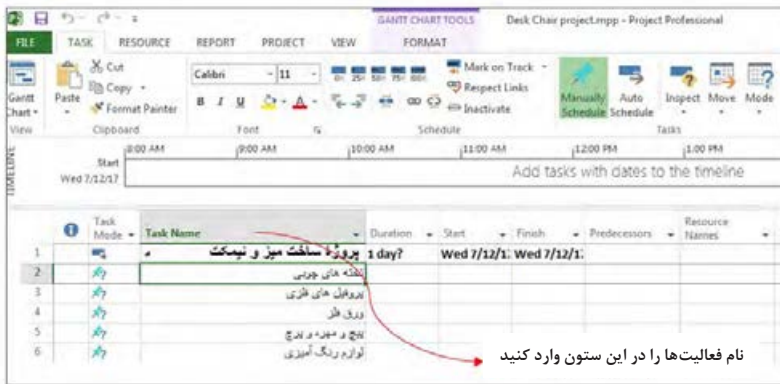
GANTT CHART TOOLS Desk Chair project.mpp - Project Professional

FILE TASK RESOURCE REPORT PROJECT VIEW FORMAT

Gantt Chart View | Paste | Cut | Copy | Format Painter | Clipboard | Calibri | 11 | B I U | Font | 0% 25% 50% 75% 100% | Mark on Track | Respect Links | Inactivate | Schedule | Manually Schedule | Auto Schedule | Inspect | Move | Mode | Tasks

TIMELINE
Start Wed 7/12/17
8:00 AM | 9:00 AM | 10:00 AM | 11:00 AM | 12:00 PM | 1:00 PM
Add tasks with dates to the timeline

| | Task Mode | Task Name | Duration | Start | Finish | Predecessors | Resource Names |
|---|---|---|---|---|---|---|---|
| 1 | | پروژهٔ ساخت میز و نیمکت | 1 day? | Wed 7/12/1 | Wed 7/12/1 | | |
| 2 | | نقشه های چوبی | | | | | |
| 3 | | پروفیل های فلزی | | | | | |
| 4 | | ورق فلز | | | | | |
| 5 | | پیچ و مهره و پرچ | | | | | |
| 6 | | لوازم رنگ آمیزی | | | | | |

نام فعالیت‌ها را در این ستون وارد کنید